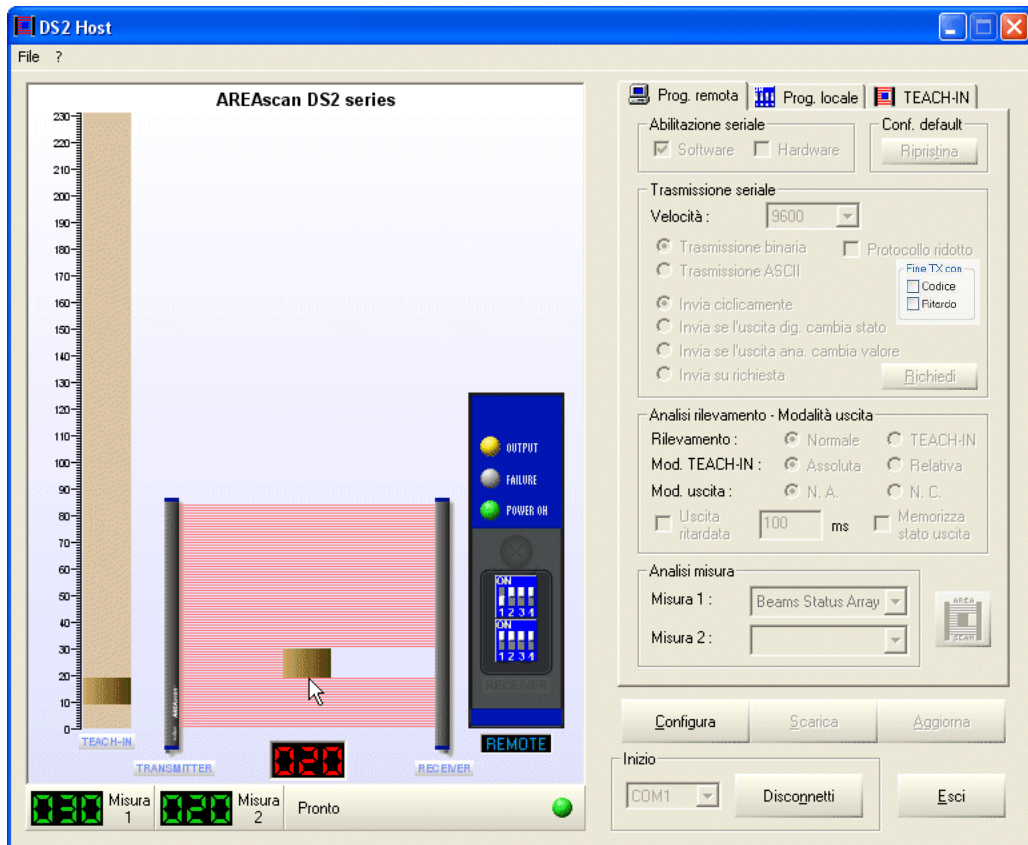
DS2 Host

File ?

AREAscan DS2 series

230
220
210
200
190
180
170
160
150
140
130
120
110
100
90
80
70
60
50
40
30
20
10
0

TEACH-IN

TRANSMITTER

020

RECEIVER

OUTPUT
FAILURE
POWER ON

ON
1 2 3 4
ON
1 2 3 4

RECEIVER

REMOTE

030 Misura 1
020 Misura 2
Pronto

Prog. remota | Prog. locale | TEACH-IN

Abilitazione seriale
Software
Hardware

Conf. default
Ripristina

Trasmissione seriale
Velocità : 9600
Trasmissione binaria
Protocollo ridotto
Trasmissione ASCII
Fine TX con
Codice
Ritardo
Invia ciclicamente
Invia se l'uscita dig. cambia stato
Invia se l'uscita ana. cambia valore
Invia su richiesta
Richiedi

Analisi rilevamento - Modalità uscita
Rilevamento : Normale TEACH-IN
Mod. TEACH-IN : Assoluta Relativa
Mod. uscita : N. A. N. C.
Uscita ritardata 100 ms
Memorizza stato uscita

Analisi misura
Misura 1 : Beams Status Array
Misura 2 :

AREA SCAN

Configura
Scarica
Aggiorna

Inizio
COM1
Disconnetti

Esci